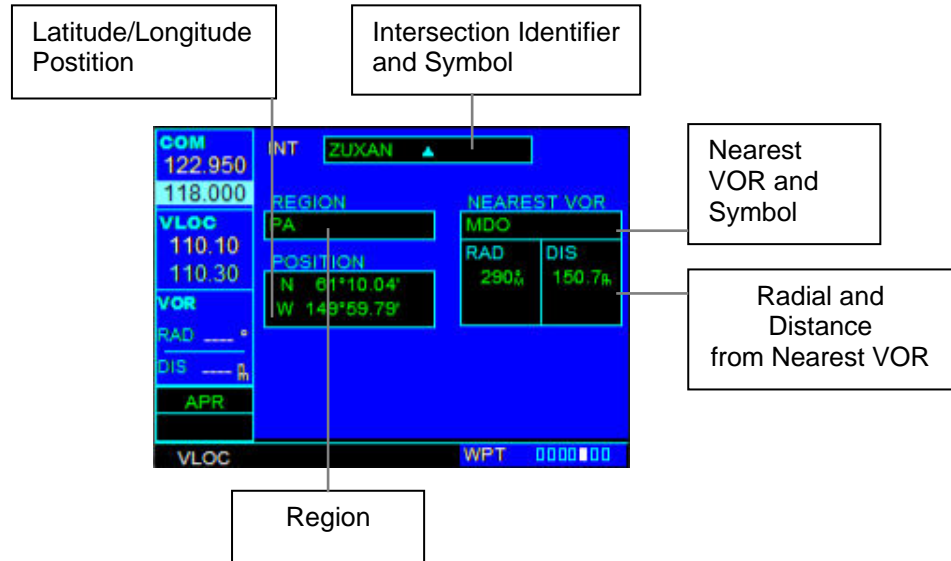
Latitude/Longitude Postition

Intersection Identifier and Symbol

COM
122.950
118.000
VLOC
110.10
110.30
VOR
RAD ___ °
DIS ___ nm
APR

INT ZUXAN ▲

REGION
PA

POSITION
N 61°10.04'
W 149°59.79'

NEAREST VOR
MDO
RAD 290°M
DIS 150.7nm

VLOC
WPT

Nearest VOR and Symbol

Radial and Distance from Nearest VOR

Region